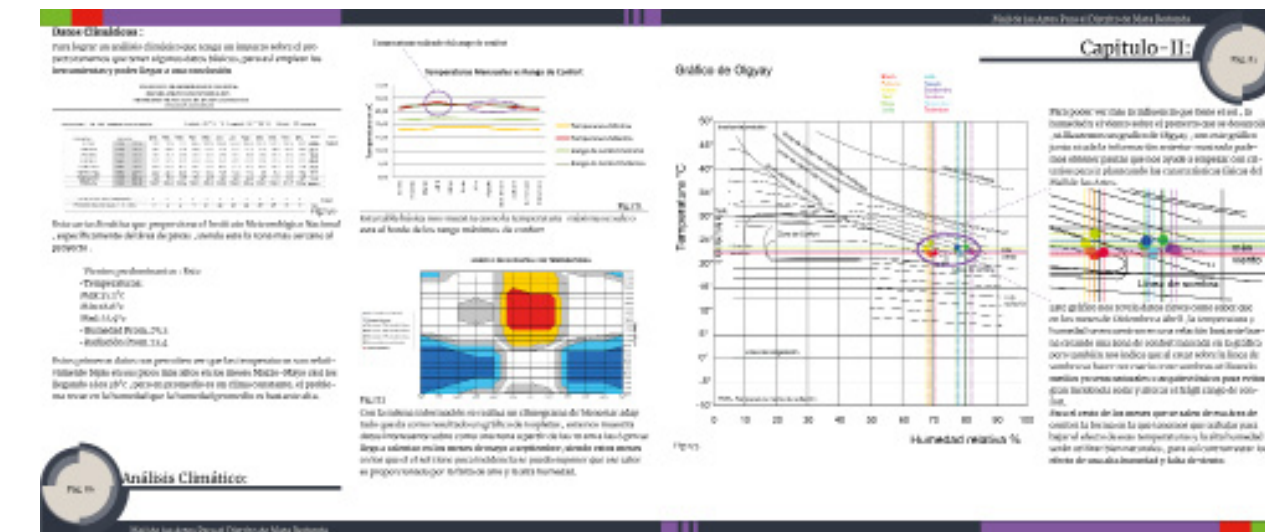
Datos Climáticos :

Para lograr un análisis climático que tenga un impacto sobre el proyecto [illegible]

Fig.

Esta son las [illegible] que proporciona el Instituto Meteorológico Nacional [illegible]

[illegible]
-Temperatura:
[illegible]
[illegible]
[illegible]
- Humedad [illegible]
- Radiación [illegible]

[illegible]

Fig.

Análisis Climático:

Temperaturas Mensuales vs Rango de Confort

Temperatura (°C)

Fig.

Fig.

Gráfico de Olgyay

Temperatura °C

Humedad relativa %

Fig.

Capitulo-II:

Fig.

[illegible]

más cerca

Línea de sombra

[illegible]

Diseño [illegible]